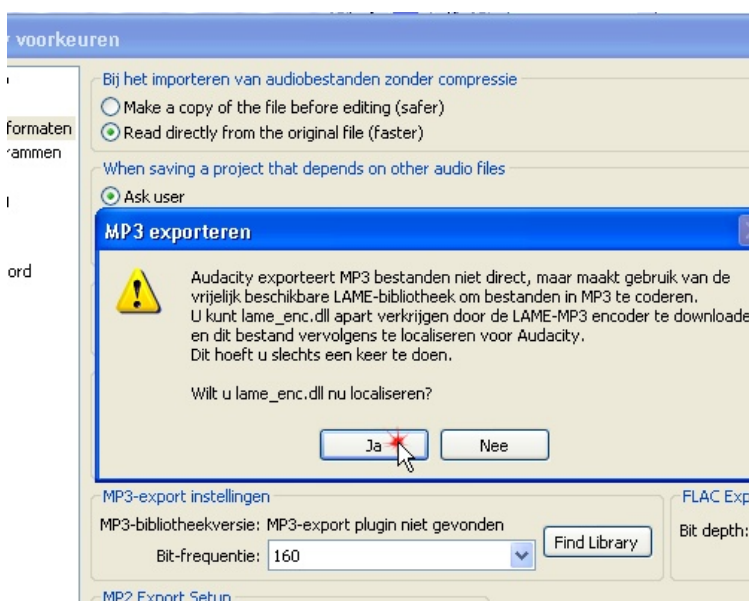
voorkeuren

formaten
rammen

ord

Bij het importeren van audiobestanden zonder compressie
Make a copy of the file before editing (safer)
Read directly from the original file (faster)

When saving a project that depends on other audio files
Ask user

MP3 exporteren

Audacity exporteert MP3 bestanden niet direct, maar maakt gebruik van de vrijelijk beschikbare LAME-bibliotheek om bestanden in MP3 te coderen. U kunt lame_enc.dll apart verkrijgen door de LAME-MP3 encoder te downloade en dit bestand vervolgens te localiseren voor Audacity. Dit hoeft u slechts een keer te doen.

Wilt u lame_enc.dll nu localiseren?

Ja
Nee

MP3-export instellingen
MP3-bibliotheekversie: MP3-export plugin niet gevonden
Find Library
Bit-frequentie: 160

FLAC Exp
Bit depth:

MP2 Export Setup